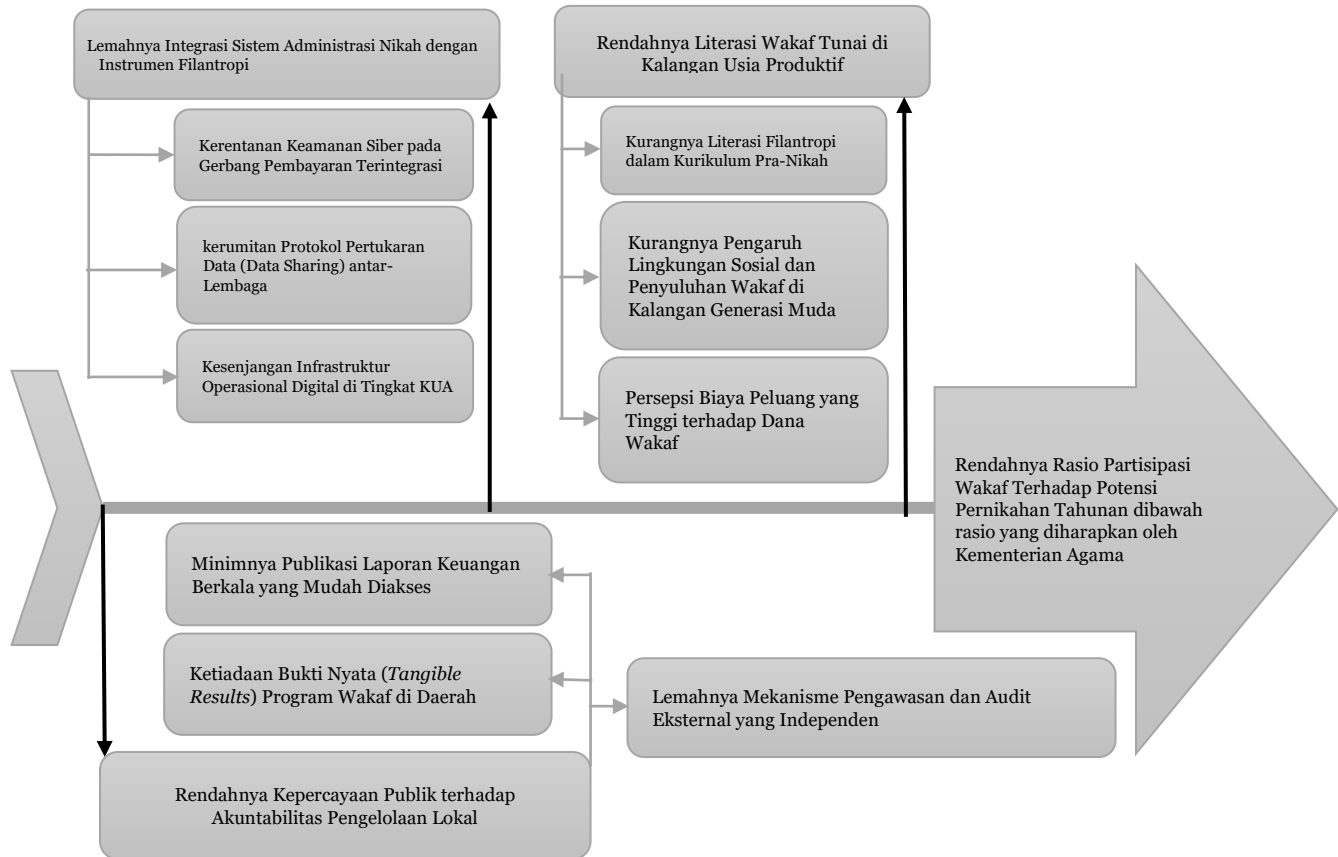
Lemahnya Integrasi Sistem Administrasi Nikah dengan Instrumen Filantropi

Kerentanan Keamanan Siber pada Gerbang Pembayaran Terintegrasi

kerumitan Protokol Pertukaran Data (Data Sharing) antar-Lembaga

Kesenjangan Infrastruktur Operasional Digital di Tingkat KUA

Rendahnya Literasi Wakaf Tunai di Kalangan Usia Produktif

Kurangnya Literasi Filantropi dalam Kurikulum Pra-Nikah

Kurangnya Pengaruh Lingkungan Sosial dan Penyuluhan Wakaf di Kalangan Generasi Muda

Persepsi Biaya Peluang yang Tinggi terhadap Dana Wakaf

Rendahnya Rasio Partisipasi Wakaf Terhadap Potensi Pernikahan Tahunan dibawah rasio yang diharapkan oleh Kementerian Agama

Minimnya Publikasi Laporan Keuangan Berkala yang Mudah Diakses

Ketiadaan Bukti Nyata (*Tangible Results*) Program Wakaf di Daerah

Lemahnya Mekanisme Pengawasan dan Audit Eksternal yang Independen

Rendahnya Kepercayaan Publik terhadap Akuntabilitas Pengelolaan Lokal